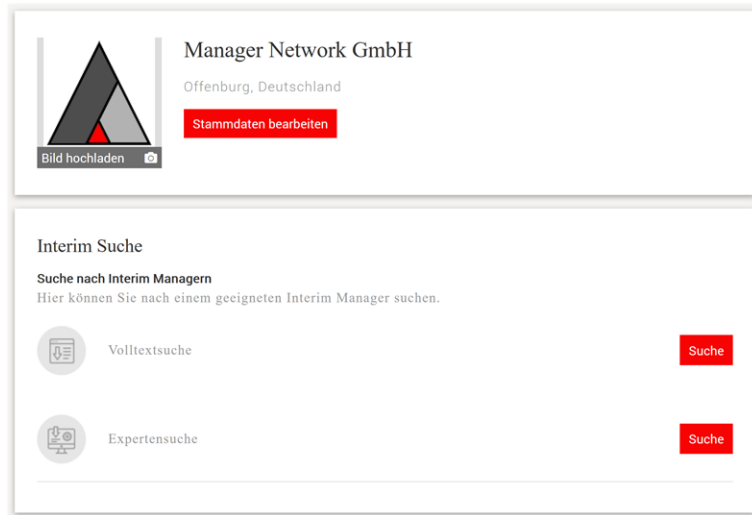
Bild hochladen

Manager Network GmbH

Offenburg, Deutschland

Stammdaten bearbeiten

Interim Suche

Suche nach Interim Managern

Hier können Sie nach einem geeigneten Interim Manager suchen.

Volltextsuche

Suche

Expertensuche

Suche